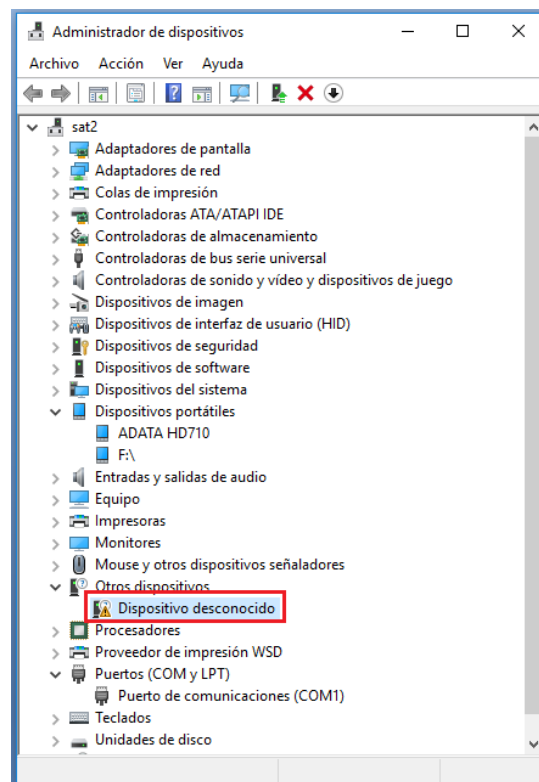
Administrador de dispositivos

Archivo Acción Ver Ayuda

sat2
Adaptadores de pantalla
Adaptadores de red
Colas de impresión
Controladoras ATA/ATAPI IDE
Controladoras de almacenamiento
Controladoras de bus serie universal
Controladoras de sonido y vídeo y dispositivos de juego
Dispositivos de imagen
Dispositivos de interfaz de usuario (HID)
Dispositivos de seguridad
Dispositivos de software
Dispositivos del sistema
Dispositivos portátiles
ADATA HD710
F:\
Entradas y salidas de audio
Equipo
Impresoras
Monitores
Mouse y otros dispositivos señaladores
Otros dispositivos
Dispositivo desconocido
Procesadores
Proveedor de impresión WSD
Puertos (COM y LPT)
Puerto de comunicaciones (COM1)
Teclados
Unidades de disco